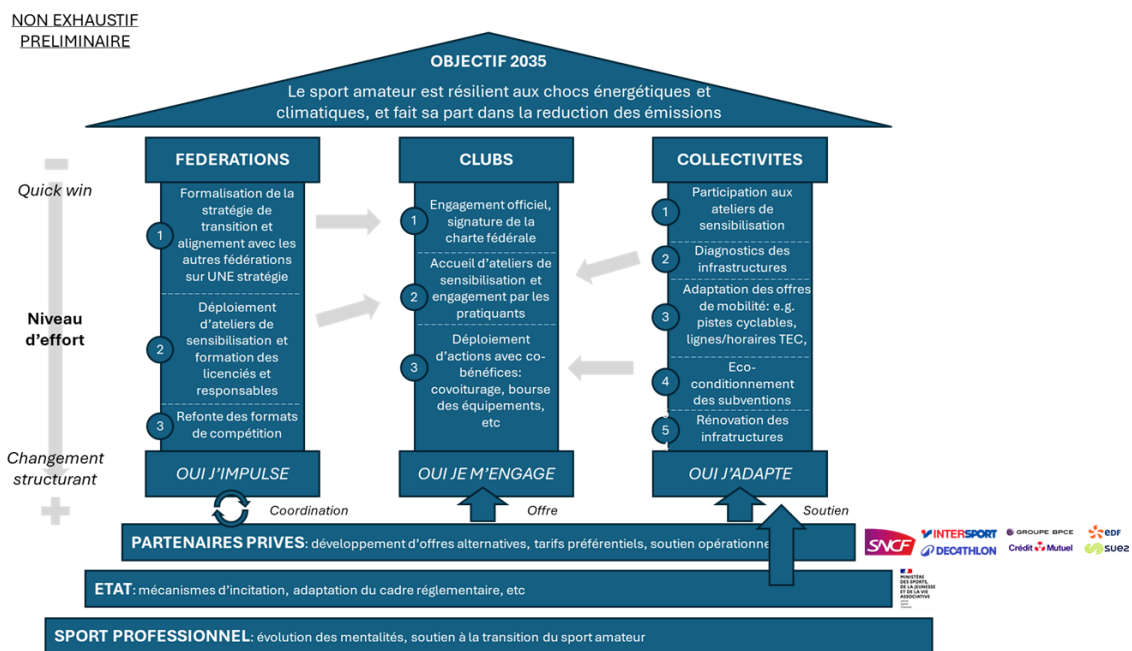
NON EXHAUSTIF
PRELIMINAIRE

OBJECTIF 2035
Le sport amateur est résilient aux chocs énergétiques et climatiques, et fait sa part dans la reduction des émissions

-
Quick win

Niveau d'effort

Changement structurant
+

FEDERATIONS
1 Formalisation de la stratégie de transition et alignement avec les autres fédérations sur UNE stratégie
2 Déploiement d'ateliers de sensibilisation et formation des licenciés et responsables
3 Refonte des formats de compétition
OUI J'IMPULSE

CLUBS
1 Engagement officiel, signature de la charte fédérale
2 Accueil d'ateliers de sensibilisation et engagement par les pratiquants
3 Déploiement d'actions avec co-bénéfices: covoiturage, bourse des équipements, etc
OUI JE M'ENGAGE

COLLECTIVITES
1 Participation aux ateliers de sensibilisation
2 Diagnostics des infrastructures
3 Adaptation des offres de mobilité: e.g. pistes cyclables, lignes/horaires TEC,
4 Eco-conditionnement des subventions
5 Rénovation des infrastructures
OUI J'ADAPTE

Coordination
Offre
Soutien

PARTENAIRES PRIVES: développement d'offres alternatives, tarifs préférentiels, soutien opérationnel

SNCF INTERSPORT GROUPE BPCE EDF DECATHLON Crédit Mutuel SUEZ

ETAT: mécanismes d'incitation, adaptation du cadre réglementaire, etc

MINISTÈRE DES SPORTS, DE LA JEUNESSE ET DE LA VIE ASSOCIATIVE

SPORT PROFESSIONNEL: évolution des mentalités, soutien à la transition du sport amateur